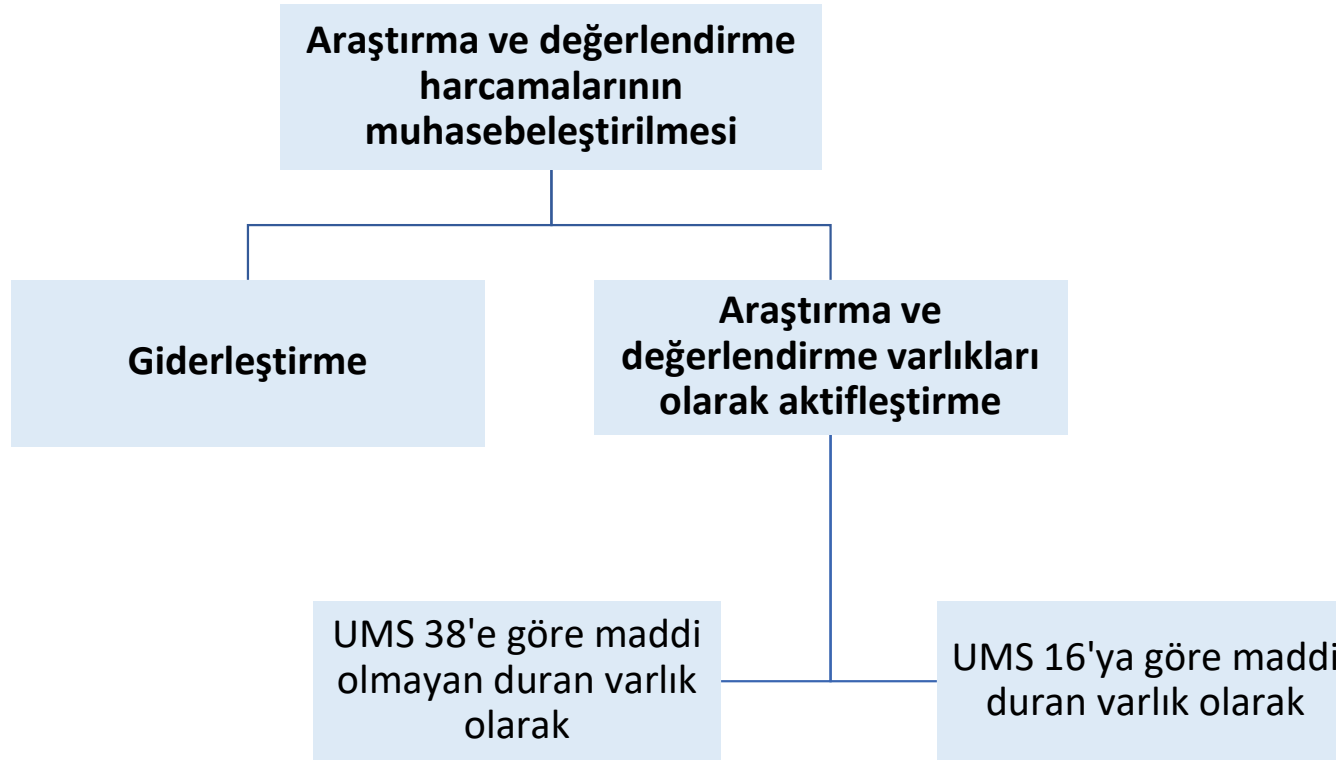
Araştırma ve değerlendirme harcamalarının muhasebeleştirilmesi

Giderleştirme

Araştırma ve değerlendirme varlıkları olarak aktifleştirme

UMS 38'e göre maddi olmayan duran varlık olarak

UMS 16'ya göre maddi duran varlık olarak